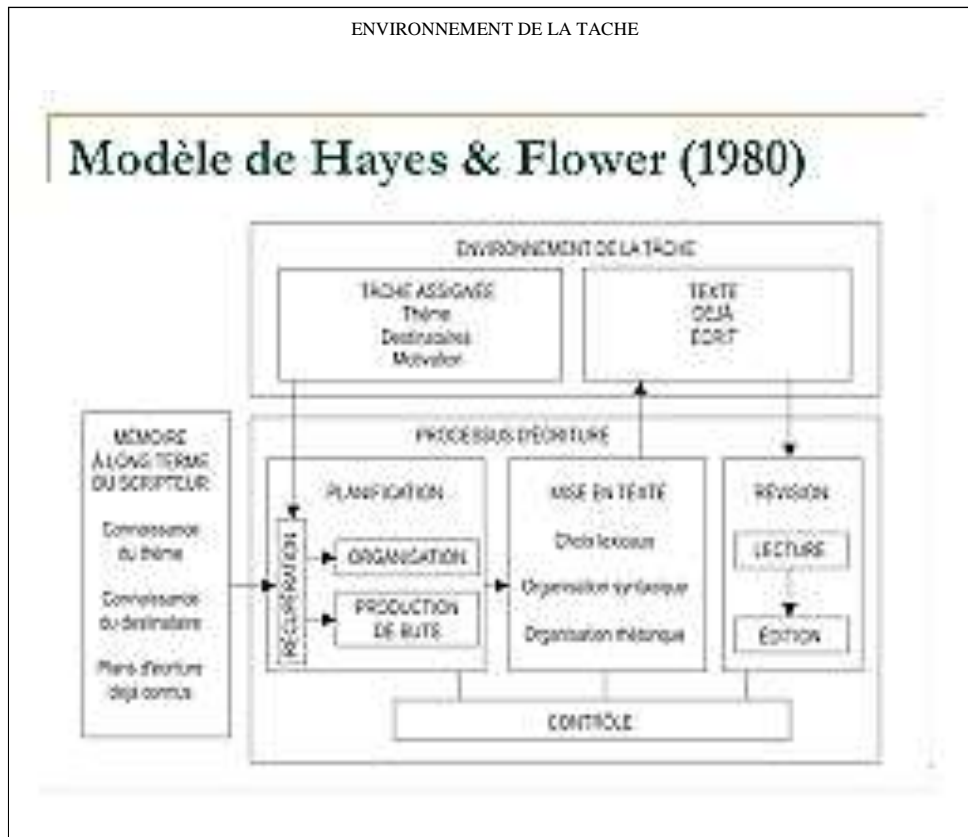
ENVIRONNEMENT DE LA TACHE

Modèle de Hayes & Flower (1980)

ENVIRONNEMENT DE LA TACHE

TACHE ASSIGNEE
Thème
Destinataire
Motivation

TEXTE
DEJA
ECRIT

MEMOIRE
A LONG TERME
DU SCRIPTEUR
Connaissance du thème
Connaissance du destinataire
Plans d'écriture déjà connus

PROCESSUS D'ECRITURE

PLANIFICATION
RECUPERATION
ORGANISATION
PRODUCTION DE BUTS

MISE EN TEXTE
Choix lexicaux
Organisation syntaxique
Organisation rhétorique

REVISION
LECTURE
EDITION

CONTRÔLE